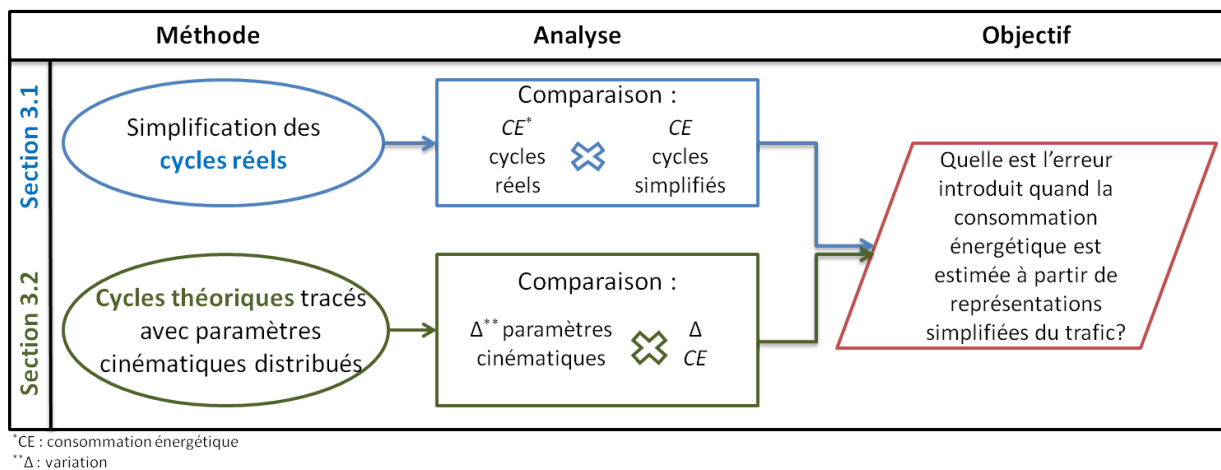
Méthode

Analyse

Objectif

Section 3.1

Simplification des cycles réels

Comparaison :

$CE^*$ cycles réels

$CE$ cycles simplifiés

Quelle est l'erreur introduit quand la consommation énergétique est estimée à partir de représentations simplifiées du trafic?

Section 3.2

Cycles théoriques tracés avec paramètres cinématiques distribués

Comparaison :

$\Delta^{**}$ paramètres cinématiques

$\Delta$ $CE$

$^*$CE : consommation énergétique
$^{**}\Delta$ : variation